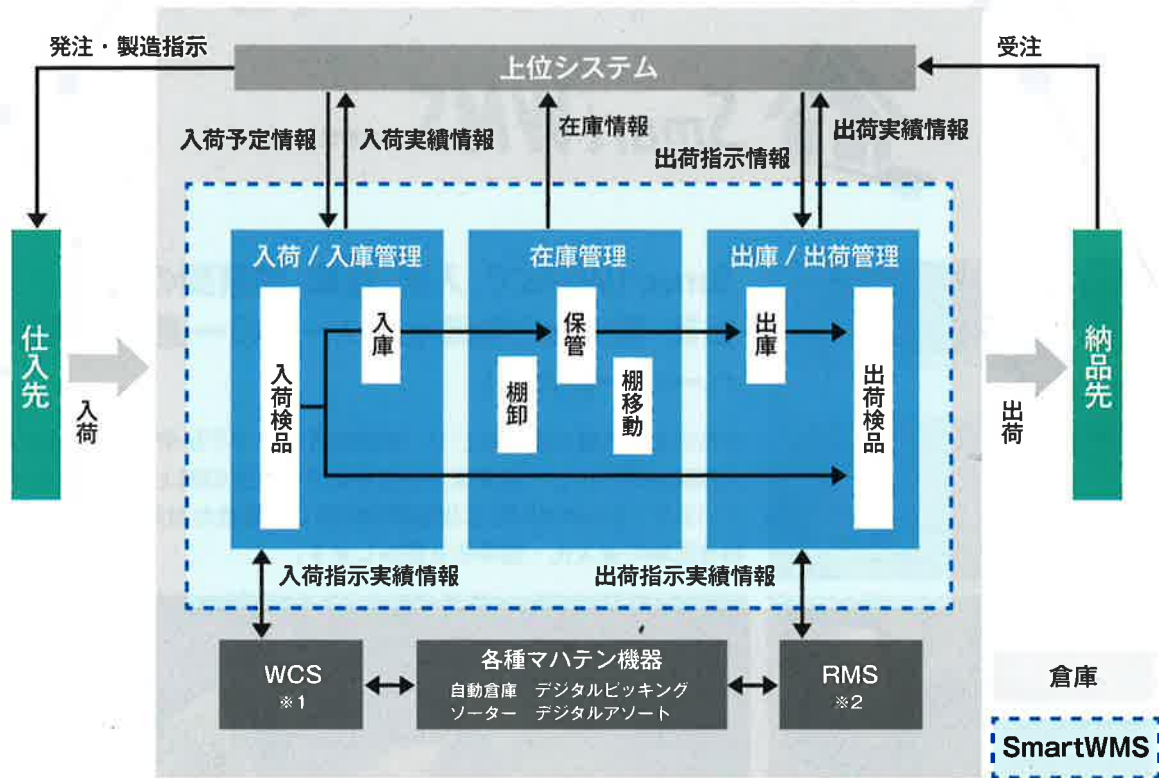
発注・製造指示

上位システム

受注

入荷予定情報

入荷実績情報

在庫情報

出荷指示情報

出荷実績情報

仕入先

入荷

入荷／入庫管理

入荷検品

入庫

在庫管理

保管

棚卸

棚移動

出庫／出荷管理

出庫

出荷検品

納品先

出荷

入荷指示実績情報

出荷指示実績情報

WCS
※1

各種マハテン機器
自動倉庫　デジタルピッキング
ソーター　デジタルアソート

RMS
※2

倉庫

SmartWMS